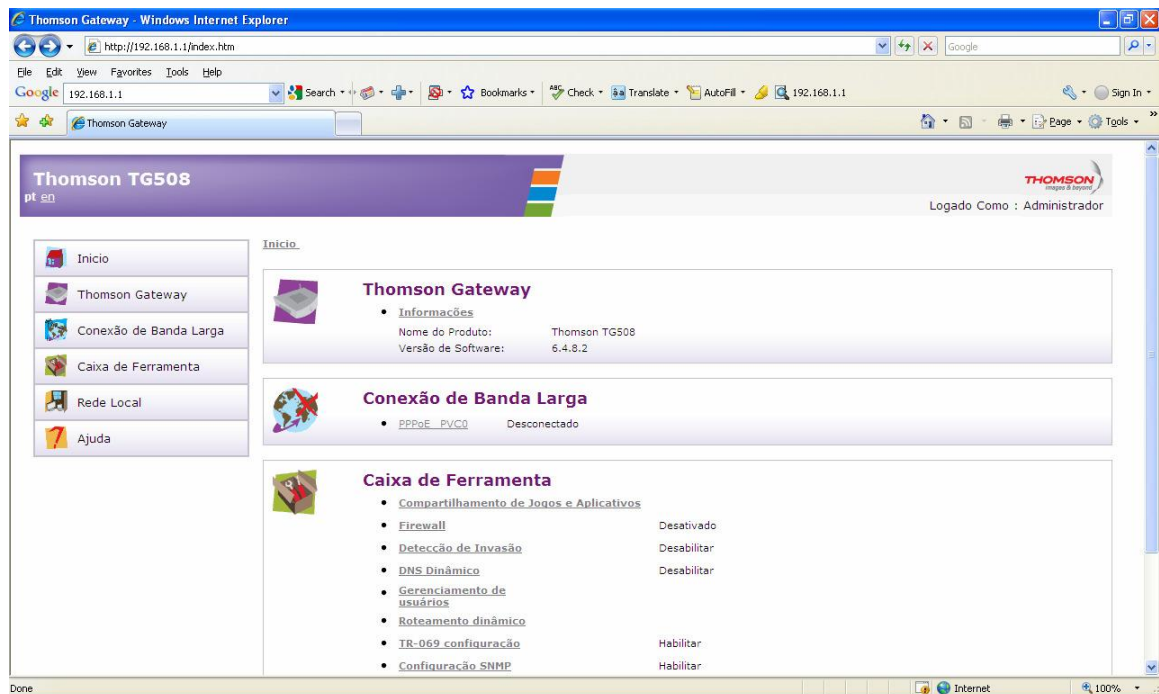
Thomson Gateway - Windows Internet Explorer

http://192.168.1.1/index.htm

Google

File Edit View Favorites Tools Help

Google 192.168.1.1 Search Bookmarks Check Translate AutoFill 192.168.1.1 Sign In

Thomson Gateway

Page Tools

Thomson TG508
pt en

THOMSON images & beyond

Logado Como : Administrador

Inicio
Thomson Gateway
Conexão de Banda Larga
Caixa de Ferramenta
Rede Local
Ajuda

Inicio

Thomson Gateway
• Informações
Nome do Produto: Thomson TG508
Versão de Software: 6.4.8.2

Conexão de Banda Larga
• PPPoE_PVC0 Desconectado

Caixa de Ferramenta
• Compartilhamento de Jogos e Aplicativos
• Firewall Desativado
• Detecção de Invasão Desabilitar
• DNS Dinâmico Desabilitar
• Gerenciamento de usuários
• Roteamento dinâmico
• TR-069 configuração Habilitar
• Configuração SNMP Habilitar

Done Internet 100%